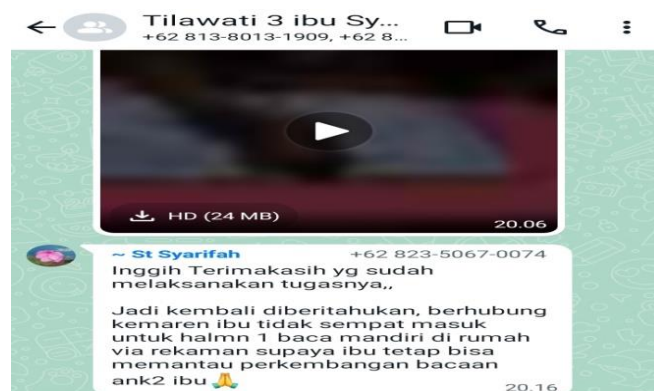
Tilawati 3 ibu Sy...
+62 813-8013-1909, +62 8...

HD (24 MB)
20.06

~ St Syarifah
+62 823-5067-0074
Inggih Terimakasih yg sudah melaksanakan tugasnya,,

Jadi kembali diberitahukan, berhubung kemaren ibu tidak sempat masuk untuk halmn 1 baca mandiri di rumah via rekaman supaya ibu tetap bisa memantau perkembangan bacaan ank2 ibu 🙏
20.16